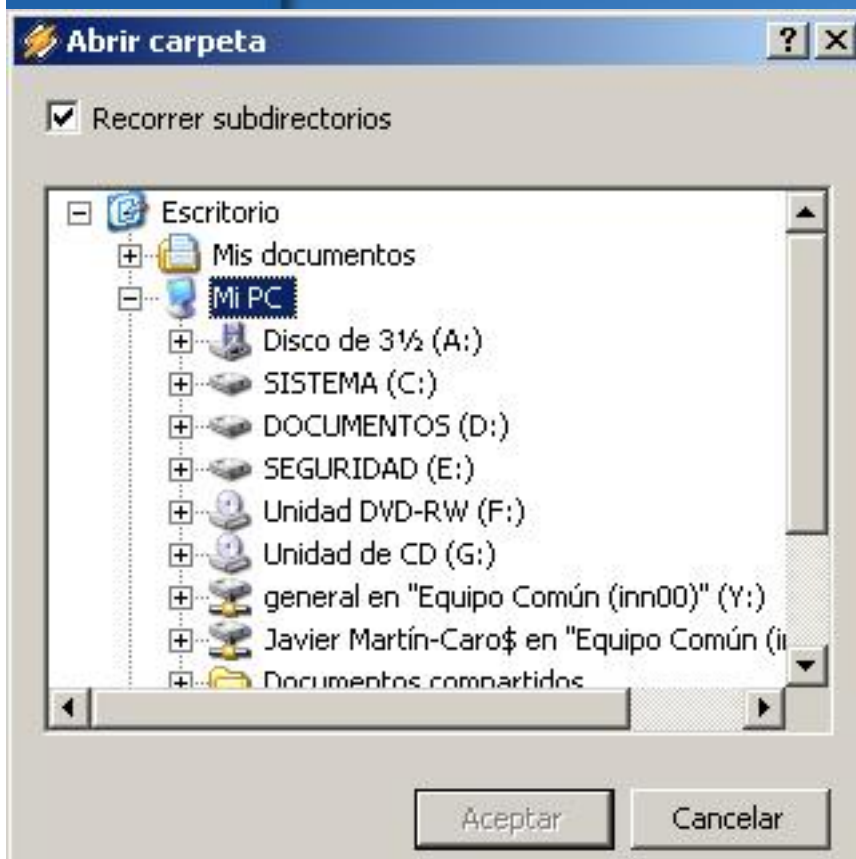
Abrir carpeta

? X

Recorrer subdirectorios

Escritorio
Mis documentos
Mi PC
Disco de 3½ (A:)
SISTEMA (C:)
DOCUMENTOS (D:)
SEGURIDAD (E:)
Unidad DVD-RW (F:)
Unidad de CD (G:)
general en "Equipo Común (inn00)" (Y:)
Javier Martín-Caro$ en "Equipo Común ([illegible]
Documentos compartidos

Aceptar
Cancelar